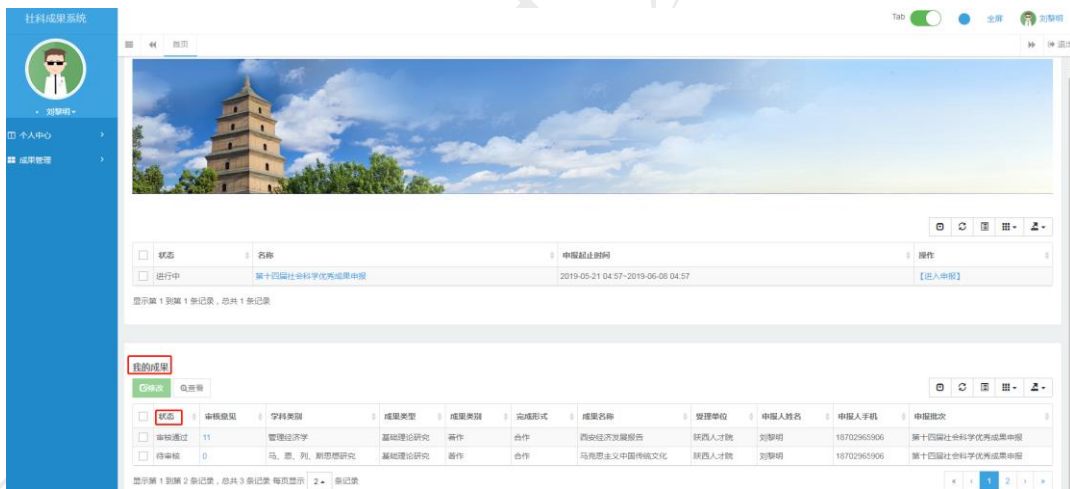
社科成果系统

Tab 全屏 刘黎明

刘黎明

个人中心

成果管理

首页

| 状态 | 名称 | 申报起止时间 | 操作 |
|---|---|---|---|
| 进行中 | 第十四届社会科学优秀成果申报 | 2019-05-21 04:57~2019-06-08 04:57 | 【进入申报】 |

显示第 1 到第 1 条记录，总共 1 条记录

我的成果

修改 查看

| 状态 | 审核意见 | 学科类别 | 成果类型 | 成果类别 | 完成形式 | 成果名称 | 受理单位 | 申报人姓名 | 申报人手机 | 申报批次 |
|---|---|---|---|---|---|---|---|---|---|---|
| 审核通过 | 11 | 管理经济学 | 基础理论研究 | 著作 | 合作 | 西安经济发展报告 | 陕西人才院 | 刘黎明 | 18702965906 | 第十四届社会科学优秀成果申报 |
| 待审核 | 0 | 马、恩、列、斯思想研究 | 基础理论研究 | 著作 | 合作 | 马克思主义中国传统文化 | 陕西人才院 | 刘黎明 | 18702965906 | 第十四届社会科学优秀成果申报 |

显示第 1 到第 2 条记录，总共 3 条记录 每页显示 2 条记录

« ‹ 1 2 › »